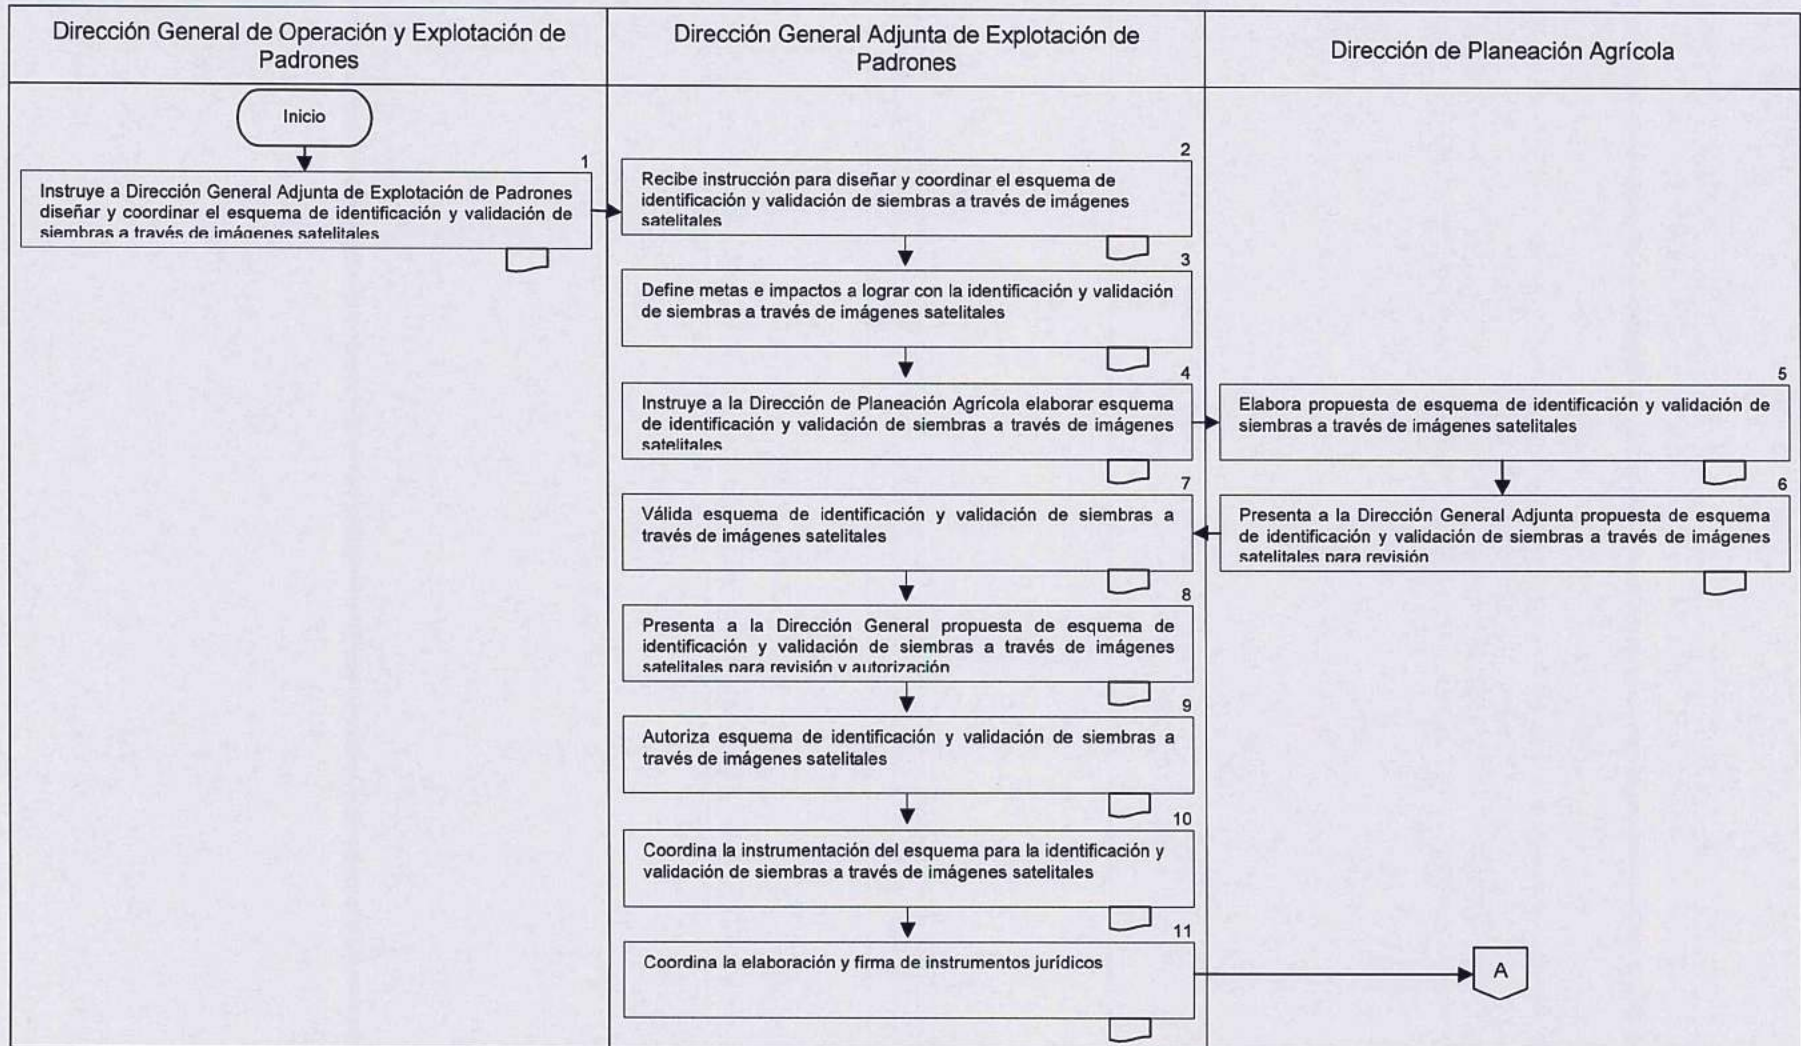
Dirección General de Operación y Explotación de Padrones

Dirección General Adjunta de Explotación de Padrones

Dirección de Planeación Agrícola

Inicio

1
Instruye a Dirección General Adjunta de Explotación de Padrones diseñar y coordinar el esquema de identificación y validación de siembras a través de imágenes satelitales

2
Recibe instrucción para diseñar y coordinar el esquema de identificación y validación de siembras a través de imágenes satelitales

3
Define metas e impactos a lograr con la identificación y validación de siembras a través de imágenes satelitales

4
Instruye a la Dirección de Planeación Agrícola elaborar esquema de identificación y validación de siembras a través de imágenes satelitales

5
Elabora propuesta de esquema de identificación y validación de siembras a través de imágenes satelitales

6
Presenta a la Dirección General Adjunta propuesta de esquema de identificación y validación de siembras a través de imágenes satelitales para revisión

7
Válida esquema de identificación y validación de siembras a través de imágenes satelitales

8
Presenta a la Dirección General propuesta de esquema de identificación y validación de siembras a través de imágenes satelitales para revisión y autorización

9
Autoriza esquema de identificación y validación de siembras a través de imágenes satelitales

10
Coordina la instrumentación del esquema para la identificación y validación de siembras a través de imágenes satelitales

11
Coordina la elaboración y firma de instrumentos jurídicos

A